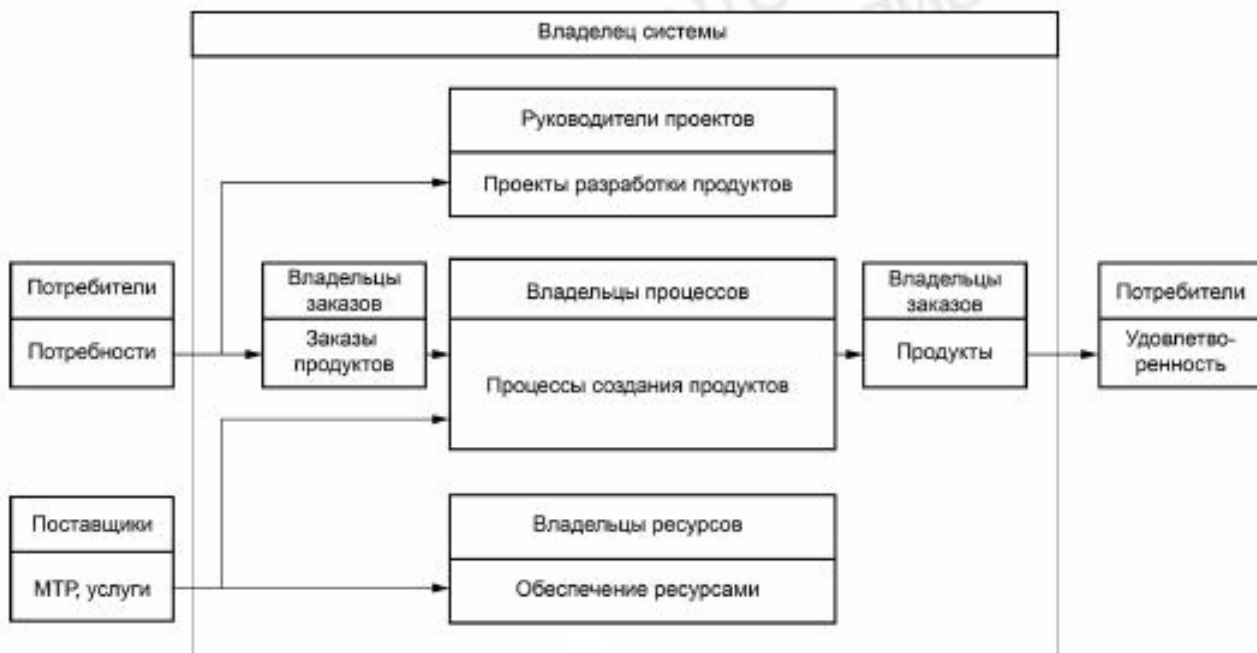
Владелец системы

Руководители проектов

Проекты разработки продуктов

Потребители

Потребности

Владельцы заказов

Заказы продуктов

Владельцы процессов

Процессы создания продуктов

Владельцы заказов

Продукты

Потребители

Удовлетворенность

Поставщики

МТР, услуги

Владельцы ресурсов

Обеспечение ресурсами